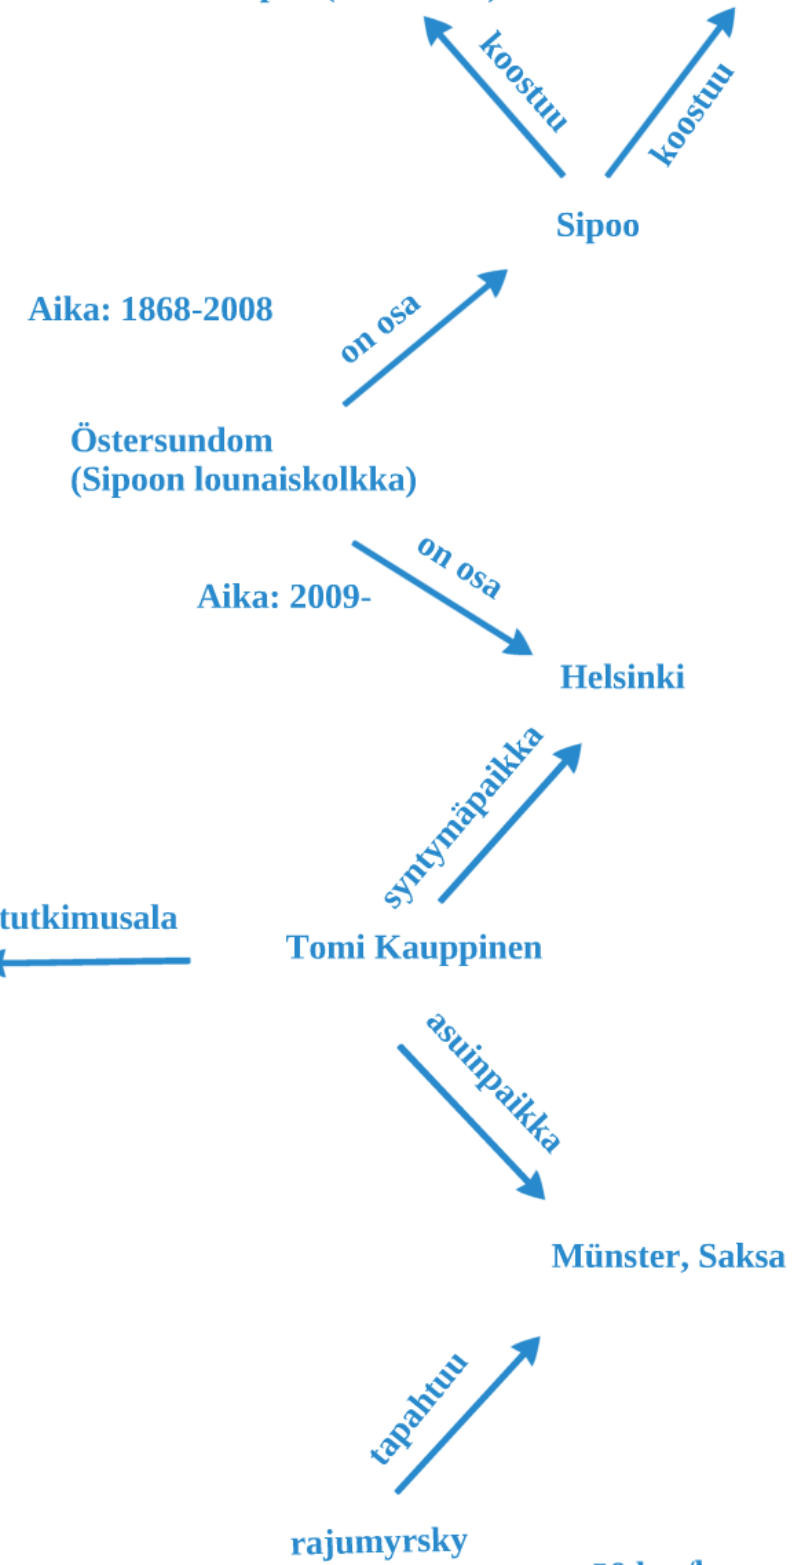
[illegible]

koostuu

koostuu

Sipoo

Aika: 1868-2008

on osa

Östersundom
(Sipoon lounaiskolkka)

on osa

Aika: 2009-

Helsinki

syntymäpaikka

tutkimusala

Tomi Kauppinen

asuinpaikka

Münster, Saksa

tapahtuu

rajumyrsky

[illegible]